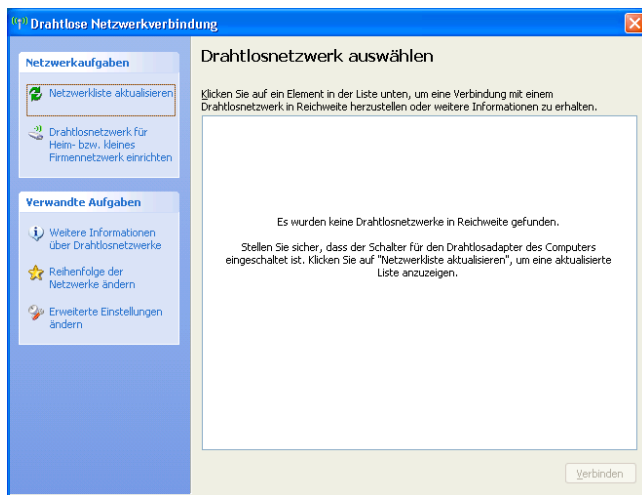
Drahtlose Netzwerkverbindung

Netzwerkaufgaben

Netzwerkliste aktualisieren

Drahtlosnetzwerk für Heim- bzw. kleines Firmennetzwerk einrichten

Verwandte Aufgaben

Weitere Informationen über Drahtlosnetzwerke

Reihenfolge der Netzwerke ändern

Erweiterte Einstellungen ändern

Drahtlosnetzwerk auswählen

Klicken Sie auf ein Element in der Liste unten, um eine Verbindung mit einem Drahtlosnetzwerk in Reichweite herzustellen oder weitere Informationen zu erhalten.

Es wurden keine Drahtlosnetzwerke in Reichweite gefunden.

Stellen Sie sicher, dass der Schalter für den Drahtlosadapter des Computers eingeschaltet ist. Klicken Sie auf "Netzwerkliste aktualisieren", um eine aktualisierte Liste anzuzeigen.

Verbinden